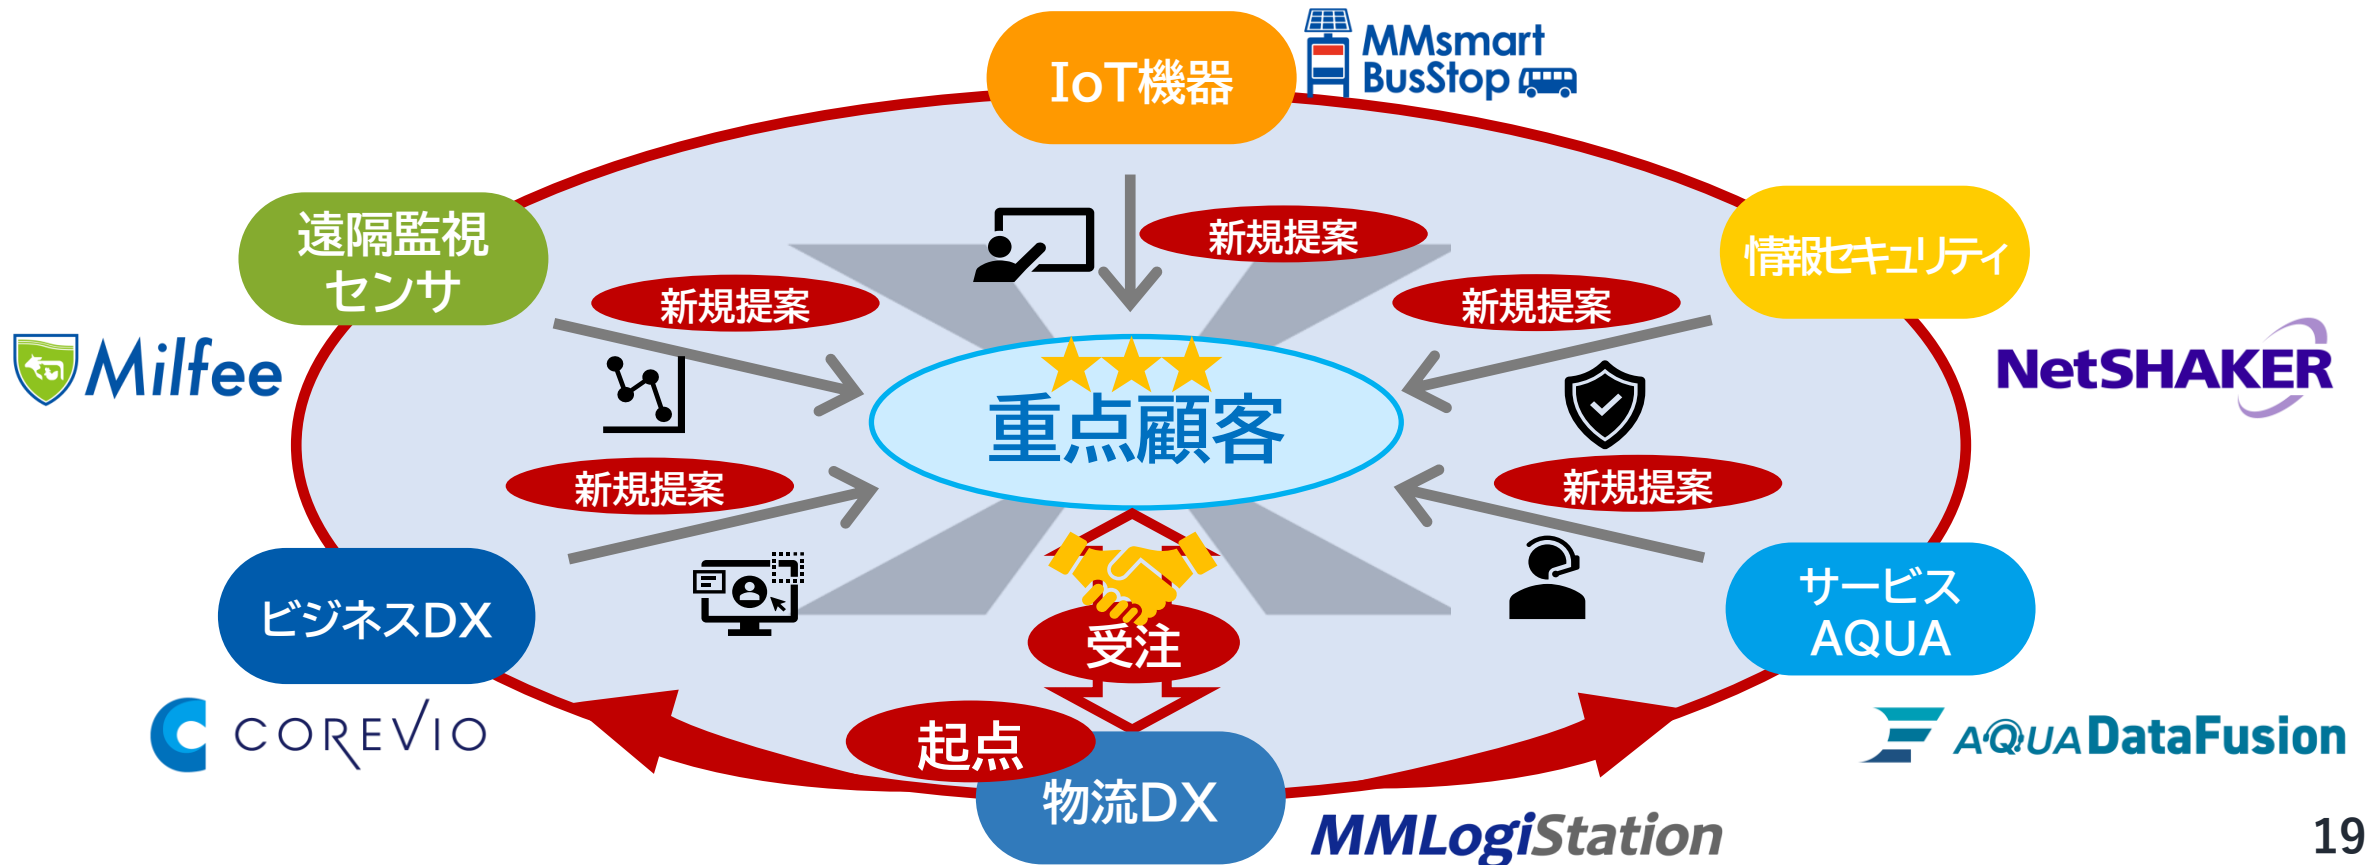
IoT機器

MMsmart BusStop

遠隔監視センサ

Milfee

情報セキュリティ

NetSHAKER

新規提案

新規提案

新規提案

新規提案

新規提案

重点顧客

ビジネスDX

COREVIO

サービスAQUA

AQUA DataFusion

受注

起点

物流DX

MMLogiStation

19